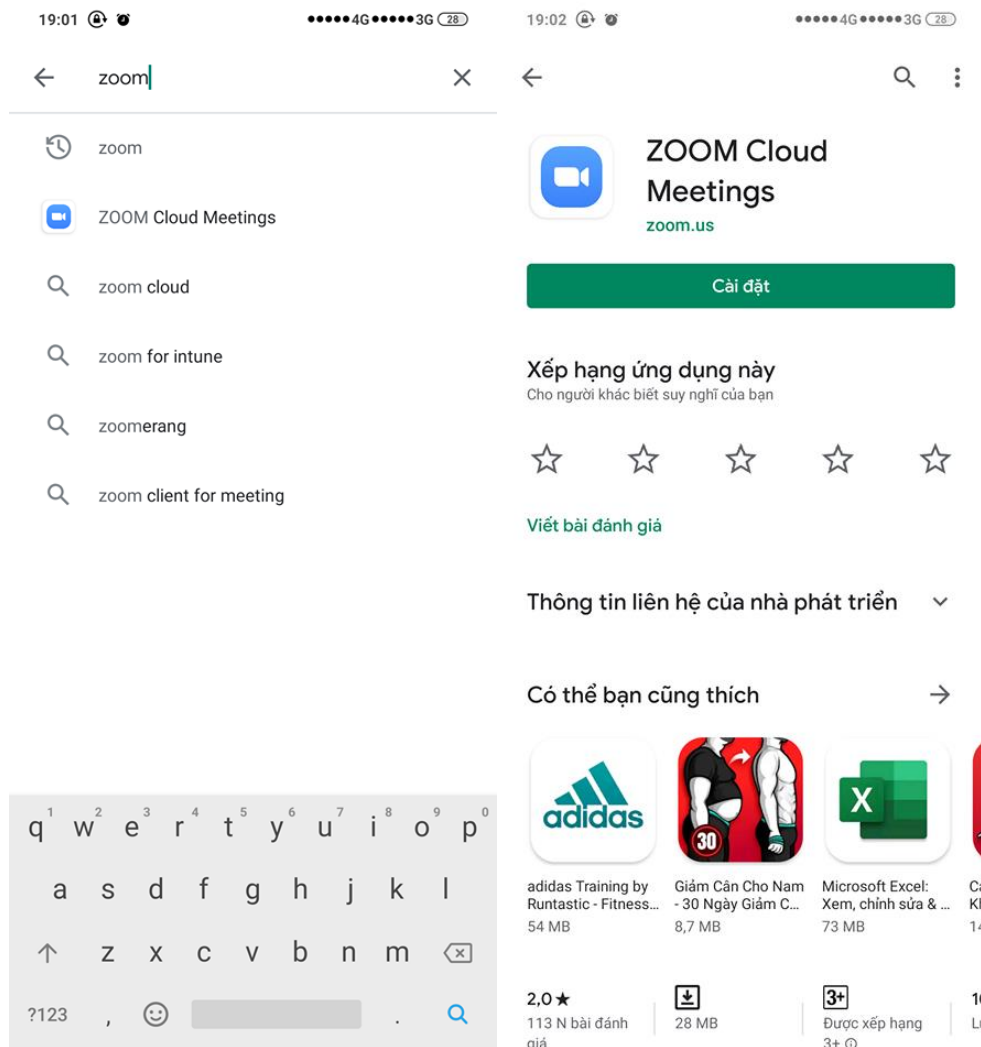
19:01 4G 3G 28

zoom

zoom

ZOOM Cloud Meetings

zoom cloud

zoom for intune

zoomerang

zoom client for meeting

q 1 w 2 e 3 r 4 t 5 y 6 u 7 i 8 o 9 p 0
a s d f g h j k l
z x c v b n m
?123 , .

19:02 4G 3G 28

ZOOM Cloud Meetings
zoom.us

Cài đặt

Xếp hạng ứng dụng này
Cho người khác biết suy nghĩ của bạn

Viết bài đánh giá

Thông tin liên hệ của nhà phát triển

Có thể bạn cũng thích

adidas

adidas Training by Runtastic - Fitness...
54 MB

30

Giảm Cân Cho Nam - 30 Ngày Giảm C...
8,7 MB

X

Microsoft Excel: Xem, chỉnh sửa & ...
73 MB

Ca
Kh
14

2,0 ★
113 N bài đánh giá

28 MB

3+
Được xếp hạng 3+

10
Lư